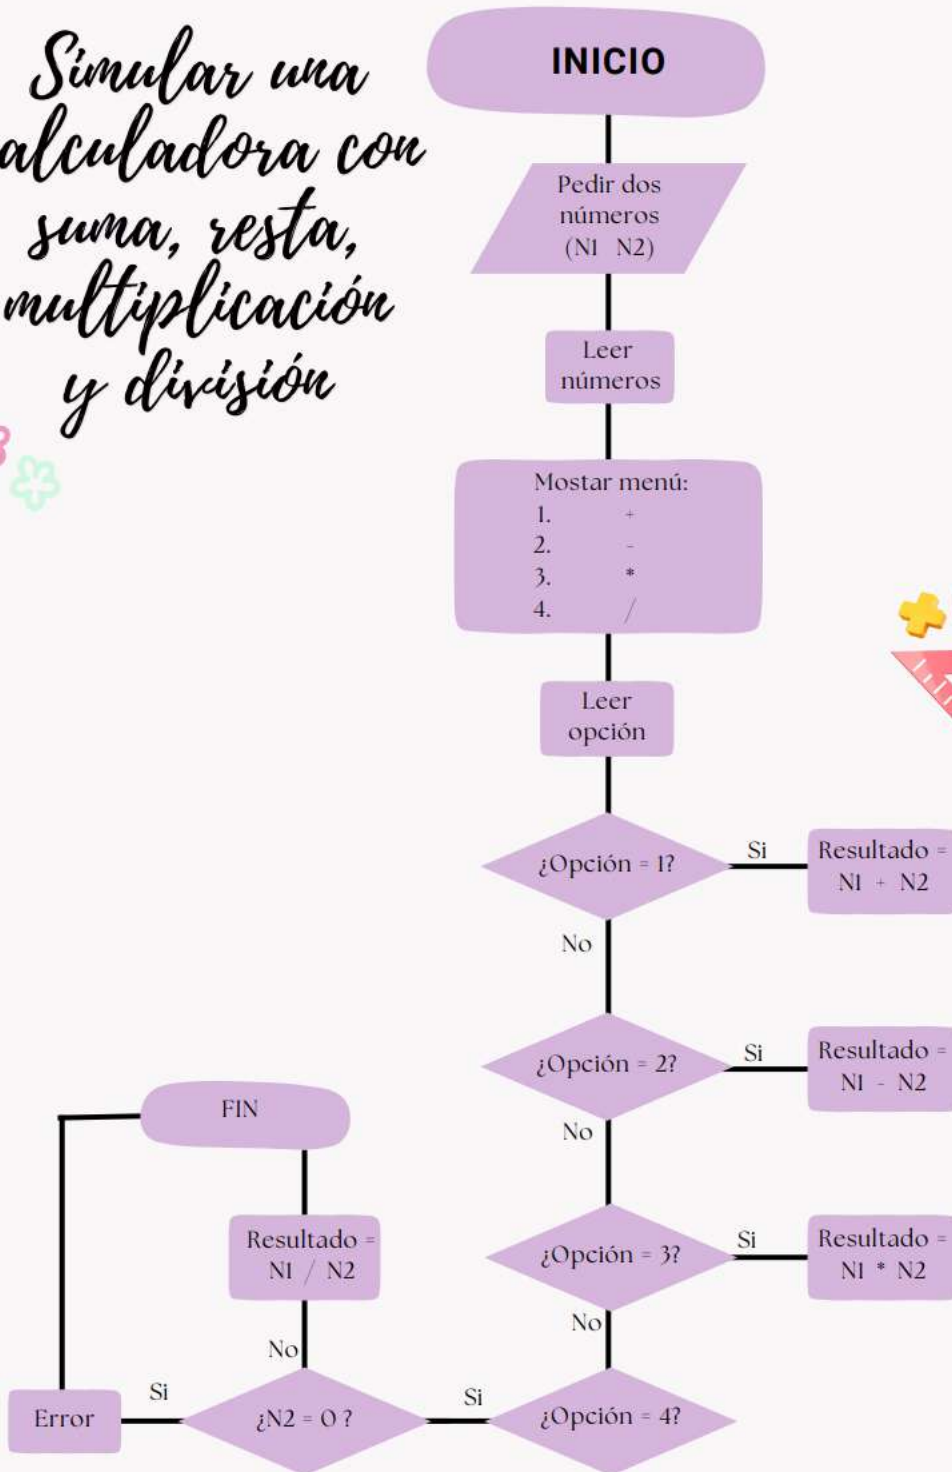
Simular una alculadora con suma, resta, multiplicación y división

INICIO

Pedir dos números (N1 N2)

Leer números

Mostar menú:
1. +
2. -
3. *
4. /

Leer opción

¿Opción = 1?
Si
Resultado = N1 + N2
No

¿Opción = 2?
Si
Resultado = N1 - N2
No

¿Opción = 3?
Si
Resultado = N1 * N2
No

¿Opción = 4?
Si

¿N2 = 0 ?
Si
Error
No

Resultado = N1 / N2

FIN